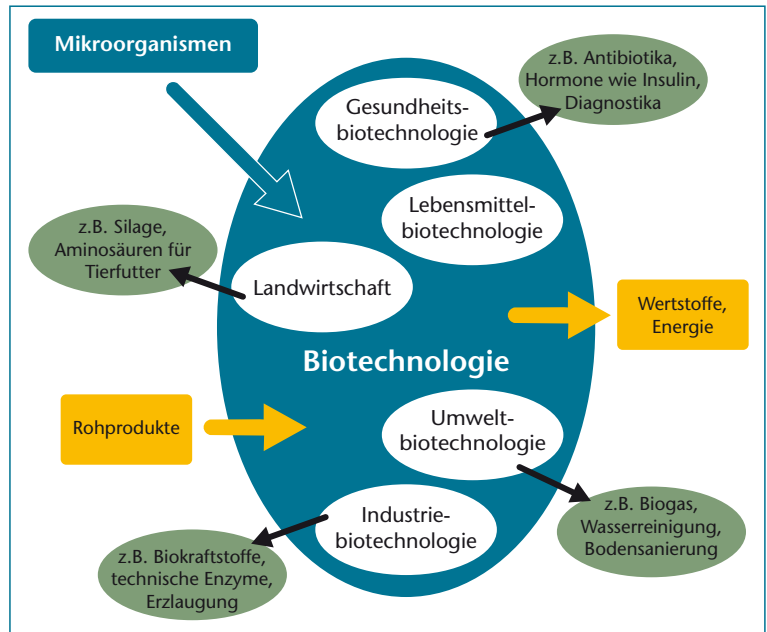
Mikroorganismen

z.B. Antibiotika, Hormone wie Insulin, Diagnostika

Gesundheitsbiotechnologie

Lebensmittelbiotechnologie

z.B. Silage, Aminosäuren für Tierfutter

Landwirtschaft

Wertstoffe, Energie

Biotechnologie

Rohprodukte

Umweltbiotechnologie

z.B. Biogas, Wasserreinigung, Bodensanierung

Industriebiotechnologie

z.B. Biokraftstoffe, technische Enzyme, Erzlaugung